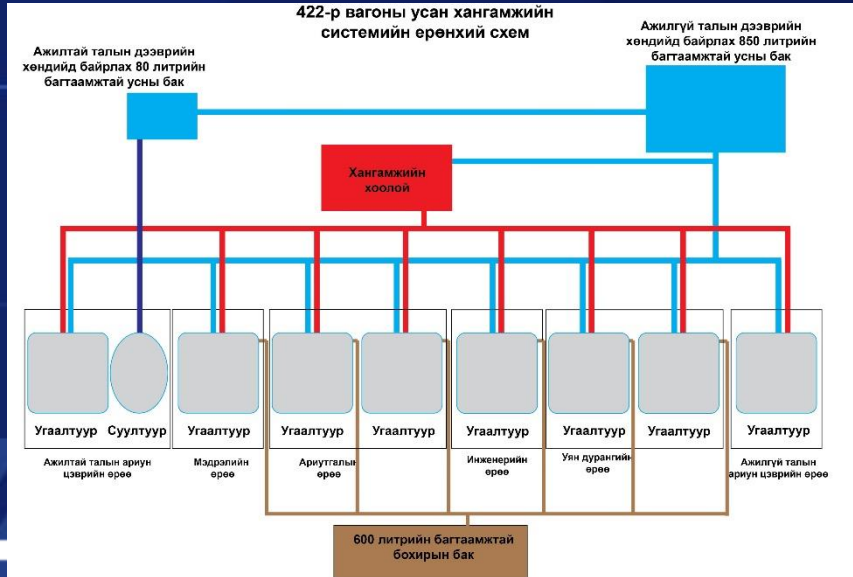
422-р вагоны усан хангамжийн системийн ерөнхий схем

Ажилтай талын дээврийн хөндийд байрлах 80 литрийн багтаамжтай усны бак

Ажилгүй талын дээврийн хөндийд байрлах 850 литрийн багтаамжтай усны бак

Хангамжийн хоолой

Угаалтуур
Суултуур
Угаалтуур
Угаалтуур
Угаалтуур
Угаалтуур
Угаалтуур
Угаалтуур
Угаалтуур

Ажилтай талын ариун цэврийн өрөө
Мэдрэлийн өрөө
Ариутгалын өрөө
Инженерийн өрөө
Уян дурангийн өрөө
Ажилгүй талын ариун цэврийн өрөө

600 литрийн багтаамжтай бохирын бак